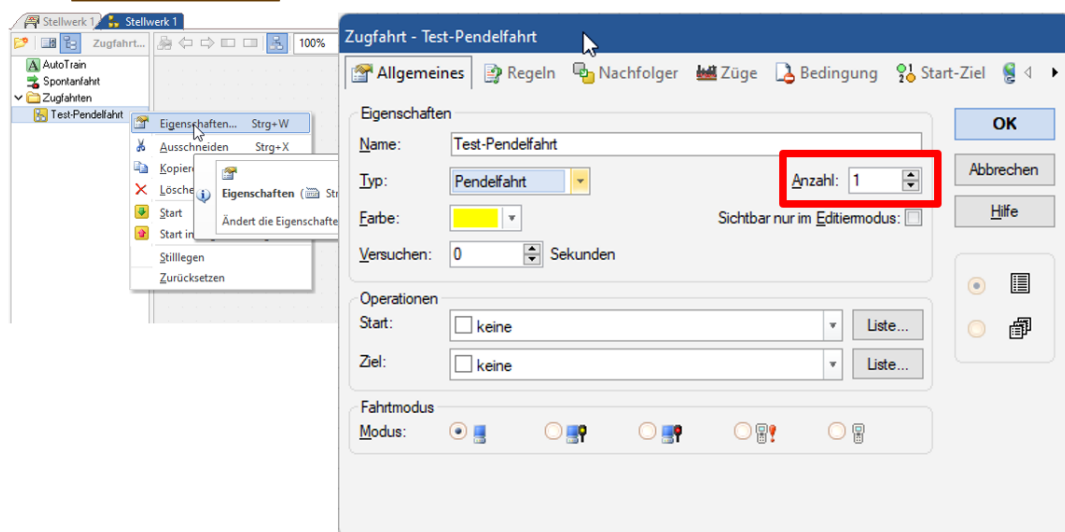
Stellwerk 1 Stellwerk 1

Zugfahrt... 100%

AutoTrain
Spontanfahrt
Zugfahrten
Test-Pendelfahrt

Eigenschaften... Strg+W
Ausschneiden Strg+X
Kopiere
Lösche
Start
Start in
Stilllegen
Zurücksetzen

Eigenschaften (Str
Ändert die Eigenschafte

Zugfahrt - Test-Pendelfahrt

Allgemeines Regeln Nachfolger Züge Bedingung Start-Ziel

Eigenschaften
Name: Test-Pendelfahrt
Typ: Pendelfahrt
Anzahl: 1
Farbe:
Sichtbar nur im Editiermodus:
Versuchen: 0 Sekunden

Operationen
Start: keine Liste...
Ziel: keine Liste...

Fahrtmodus
Modus:

OK
Abbrechen
Hilfe